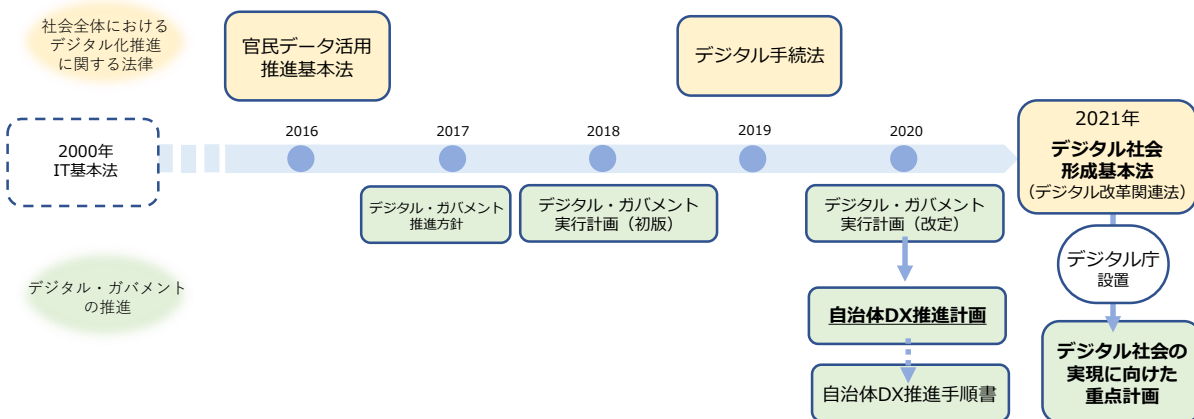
社会全体における
デジタル化推進
に関する法律

官民データ活用
推進基本法

デジタル手続法

2000年
IT基本法

2016

2017

2018

2019

2020

2021年
デジタル社会
形成基本法
（デジタル改革関連法）

デジタル・ガバメント
推進方針

デジタル・ガバメント
実行計画（初版）

デジタル・ガバメント
実行計画（改定）

デジタル庁
設置

デジタル・ガバメント
の推進

自治体DX推進計画

デジタル社会の
実現に向けた
重点計画

自治体DX推進手順書